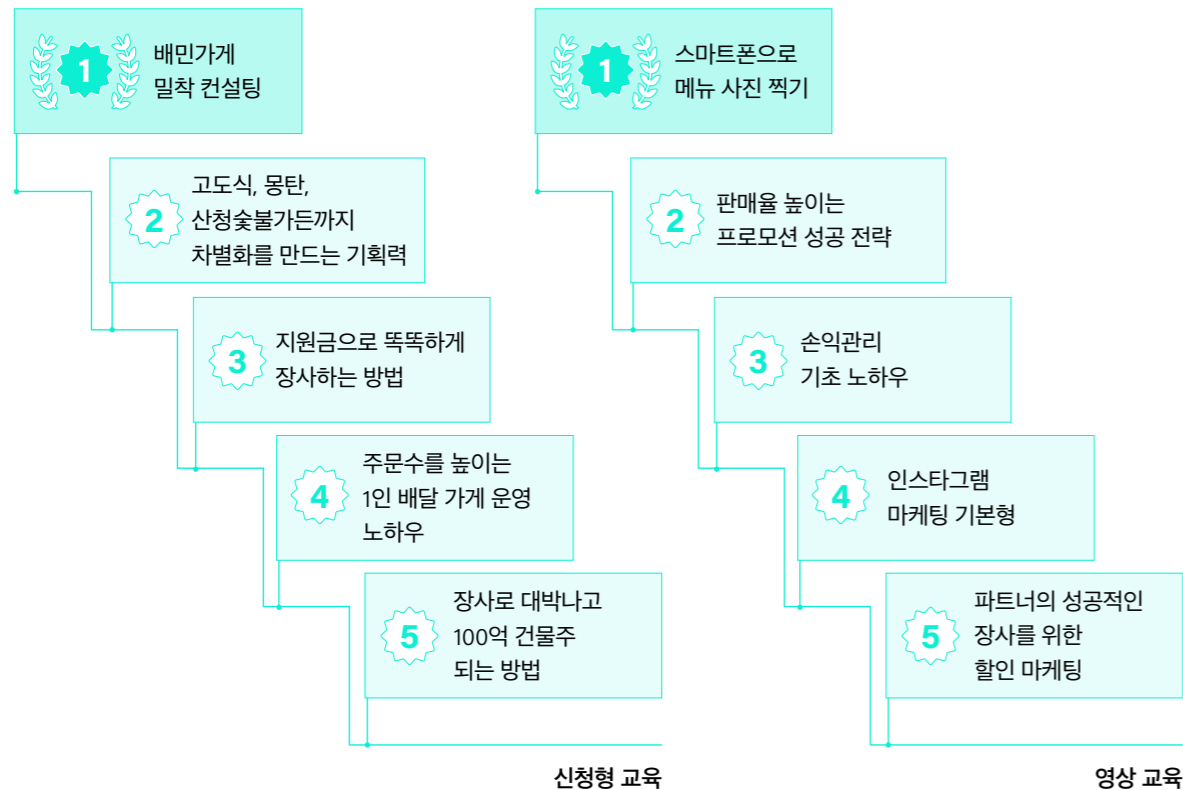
1
배민가게 밀착 컨설팅

2
고도식, 몽탄, 산청숯불가든까지 차별화를 만드는 기획력

3
지원금으로 똑똑하게 장사하는 방법

4
주문수를 높이는 1인 배달 가게 운영 노하우

5
장사로 대박나고 100억 건물주 되는 방법

신청형 교육

1
스마트폰으로 메뉴 사진 찍기

2
판매율 높이는 프로모션 성공 전략

3
손익관리 기초 노하우

4
인스타그램 마케팅 기본형

5
파트너의 성공적인 장사를 위한 할인 마케팅

영상 교육